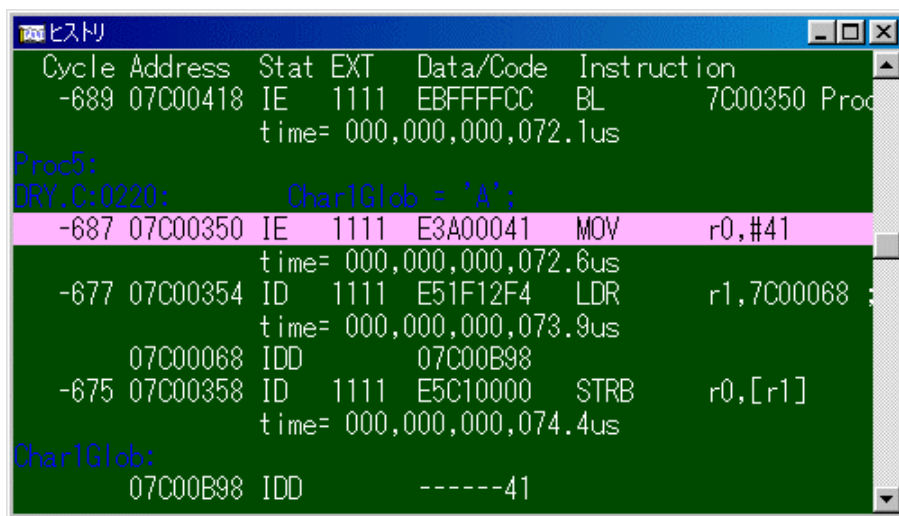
ヒストリ

Cycle Address Stat EXT Data/Code Instruction
-689 07C00418 IE 1111 EBFFFFCC BL 7C00350 Proc
time= 000,000,000,072.1us
Proc5:
DRY.C:0220: Char1Glob = 'A';
-687 07C00350 IE 1111 E3A00041 MOV r0,#41
time= 000,000,000,072.6us
-677 07C00354 ID 1111 E51F12F4 LDR r1,7C00068 ;
time= 000,000,000,073.9us
07C00068 IDD 07C00B98
-675 07C00358 ID 1111 E5C10000 STRB r0,[r1]
time= 000,000,000,074.4us
Char1Glob:
07C00B98 IDD ------41